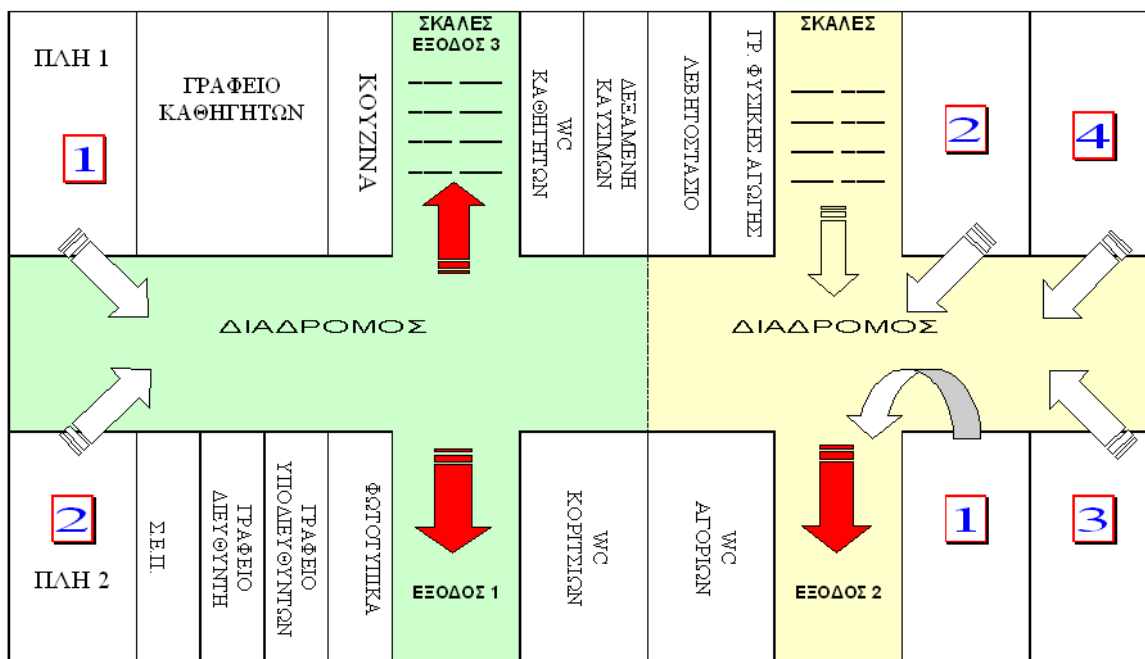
ΠΛΗ 1

1

ΓΡΑΦΕΙΟ ΚΑΘΗΓΗΤΩΝ

ΚΟΥΖΙΝΑ

ΣΚΑΛΕΣ ΕΞΟΔΟΣ 3

WC ΚΑΘΗΓΗΤΩΝ

ΔΕΞΑΜΕΝΗ ΚΑΥΣΙΜΩΝ

ΛΕΒΗΤΟΣΤΑΣΙΟ

ΓΡ. ΦΥΣΙΚΗΣ ΑΓΩΓΗΣ

ΣΚΑΛΕΣ

2

4

ΔΙΑΔΡΟΜΟΣ

ΔΙΑΔΡΟΜΟΣ

2

ΠΛΗ 2

Σ.Ε.Π.

ΓΡΑΦΕΙΟ ΔΙΕΥΘΥΝΤΗ

ΓΡΑΦΕΙΟ ΥΠΟΔΙΕΥΘΥΝΤΩΝ

ΦΩΤΟΤΥΠΙΚΑ

ΕΞΟΔΟΣ 1

WC ΚΟΡΙΤΣΙΩΝ

WC ΑΓΟΡΙΩΝ

ΕΞΟΔΟΣ 2

1

3